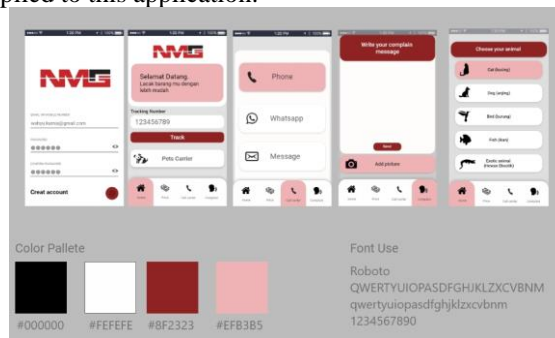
plied to this application.

NMG

Selamat Datang.
Lacak barang mu dengan lebih mudah

Tracking Number
123456789
Track

Pets Carrier

Phone
Whatsapp
Message

Write your complain message

Send
Add picture

Choose your animal
Cat (kucing)
Dog (anjing)
Bird (burung)
Fish (ikan)
Exotic animal (Hewan Eksotik)

Create account

Color Pallete

#000000
#FEFEFE
#8F2323
#EFB3B5

Font Use

Roboto
QWERTYUIOPASDFGHJKLZXCVBNM
qwertyuiopasdfghjklzxcvbnm
1234567890